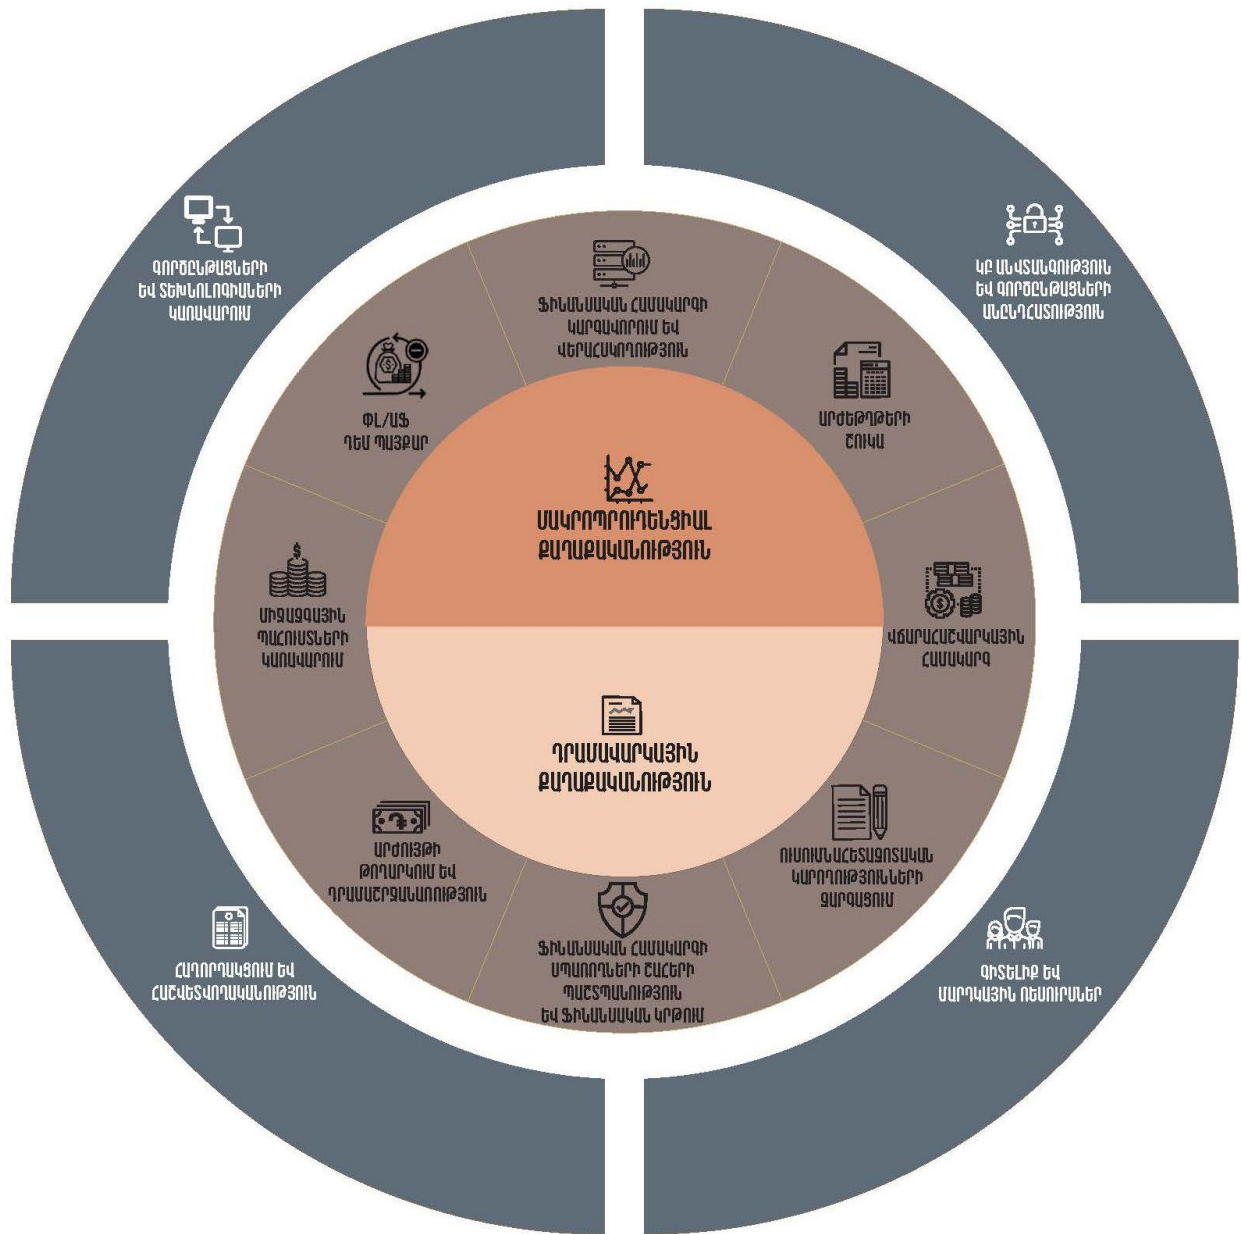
ԳՈՐԾԸՆԹԱՑՆԵՐԻ ԵՎ ՏԵԽՆՈԼՈԳԻԱՆԵՐԻ ԿԱՌԱՎԱՐՈՒՄ

ՏՎ ԱՆՎՏԱՆԳՈՒԹՅՈՒՆ ԵՎ ԳՈՐԾԸՆԹԱՑՆԵՐԻ ԱՆԸՆԴՀԱՏՈՒԹՅՈՒՆ

ՖԻՆԱՆՍԱԿԱՆ ՀԱՄԱԿԱՐԳԻ ԿԱՐԳԱՎՈՐՈՒՄ ԵՎ ՎԵՐԱՀՍԿՈՂՈՒԹՅՈՒՆ

ՓԼ/ԱՖ ԴԵՄ ՊԱՅՔԱՐ

ԱՐԺԵԹՂԹԵՐԻ ՇՈՒԿԱ

ՄԱԿՐՈՊՐՈՒԴԵՆՑԻԱԼ ՔԱՂԱՔԱԿԱՆՈՒԹՅՈՒՆ

ՄԻՋԱԶԳԱՅԻՆ ՊԱՀՈՒՍՏՆԵՐԻ ԿԱՌԱՎԱՐՈՒՄ

ՎՃԱՐԱՀԱՇՎԱՐԿԱՅԻՆ ՀԱՄԱԿԱՐԳ

ԴՐԱՄԱՎԱՐԿԱՅԻՆ ՔԱՂԱՔԱԿԱՆՈՒԹՅՈՒՆ

ԱՐԺՈՒՅԹԻ ԹՈՂԱՐԿՈՒՄ ԵՎ ԴՐԱՄԱՇՐՋԱՆԱՌՈՒԹՅՈՒՆ

ՈՒՍՈՒՄՆԱՀԵՏԱԶՈՏԱԿԱՆ ԿԱՐՈՂՈՒԹՅՈՒՆՆԵՐԻ ԶԱՐԳԱՑՈՒՄ

ՖԻՆԱՆՍԱԿԱՆ ՀԱՄԱԿԱՐԳԻ ՍՊԱՌՈՂՆԵՐԻ ՇԱՀԵՐԻ ՊԱՇՏՊԱՆՈՒԹՅՈՒՆ ԵՎ ՖԻՆԱՆՍԱԿԱՆ ԿՐԹՈՒՄ

ՀԱՂՈՐԴԱԿՑՈՒՄ ԵՎ ՀԱՇՎԵՏՎՈՂԱԿԱՆՈՒԹՅՈՒՆ

ԳԻՏԵԼԻՔ ԵՎ ՄԱՐԴԿԱՅԻՆ ՌԵՍՈՒՐՍՆԵՐ